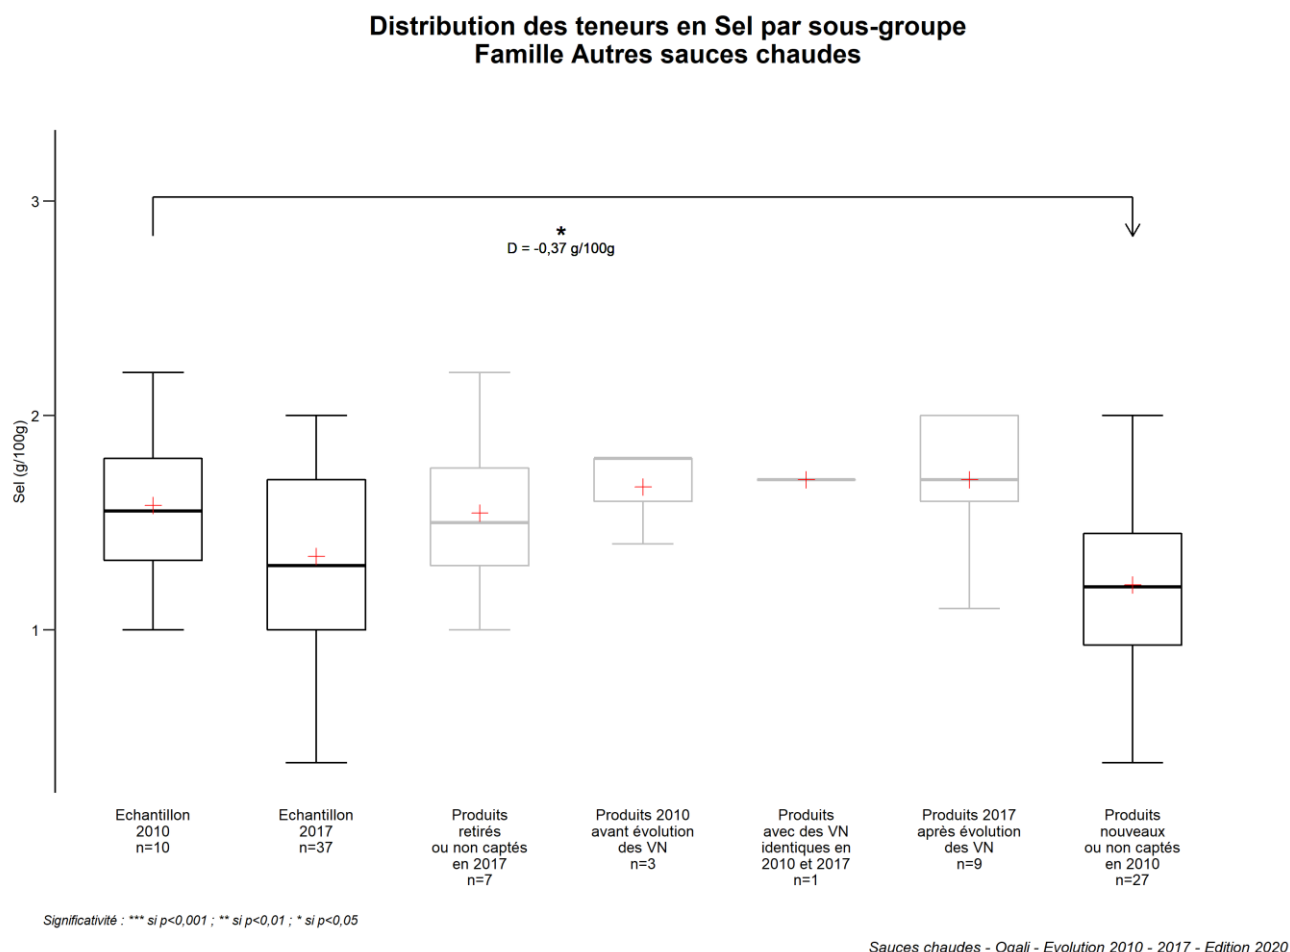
Distribution des teneurs en Sel par sous-groupe
Famille Autres sauces chaudes

3
2
1

Sel (g/100g)

*
D = -0,37 g/100g

Echantillon 2010 n=10

Echantillon 2017 n=37

Produits retirés ou non captés en 2017 n=7

Produits 2010 avant évolution des VN n=3

Produits avec des VN identiques en 2010 et 2017 n=1

Produits 2017 après évolution des VN n=9

Produits nouveaux ou non captés en 2010 n=27

Significativité : *** si p<0,001 ; ** si p<0,01 ; * si p<0,05

Sauces chaudes - Oqali - Evolution 2010 - 2017 - Edition 2020